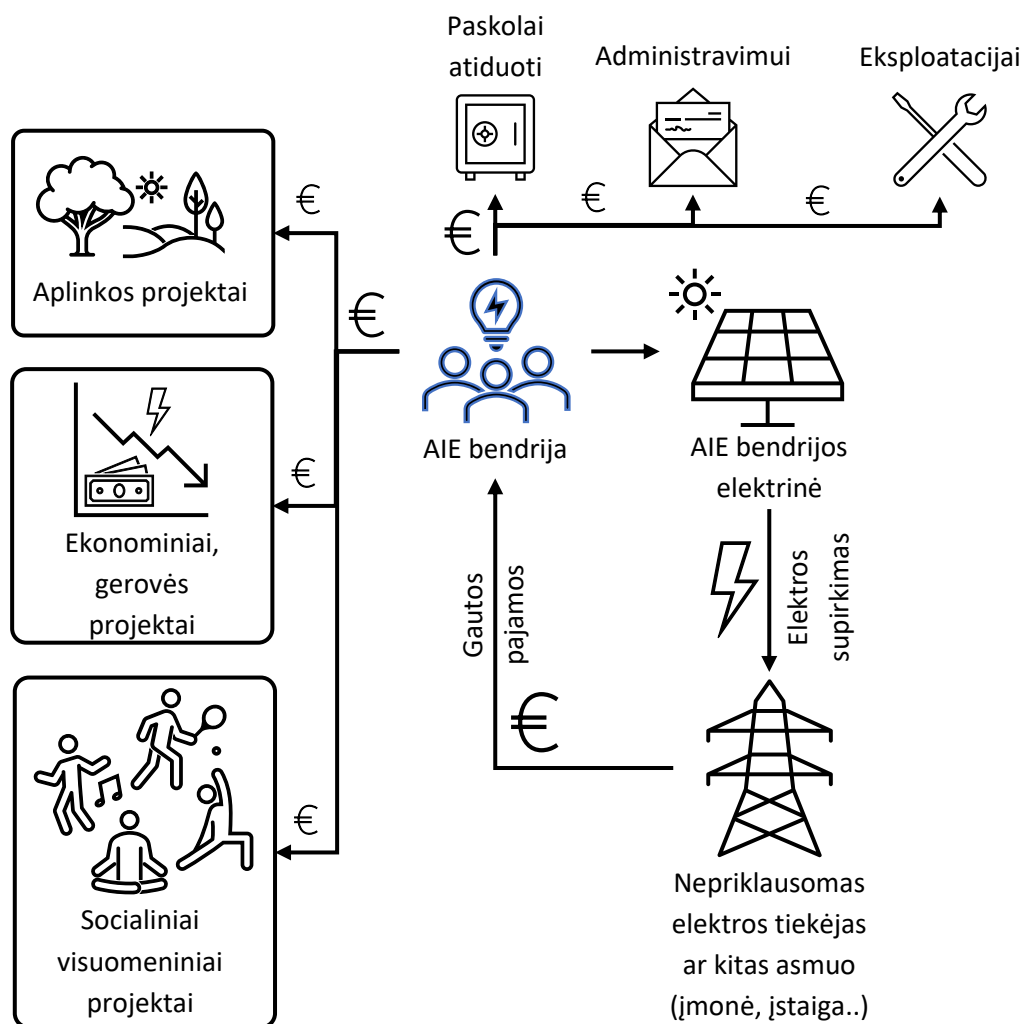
Paskolai atiduoti

Administravimui

Eksploatacijai

€

€

€

€

Aplinkos projektai

€

AIE bendrija

AIE bendrijos elektrinė

€

Ekonominiai, gerovės projektai

Gautos pajamos

Elektros supirkimas

€

€

Socialiniai visuomeniniai projektai

Nepriklausomas elektros tiekėjas ar kitas asmuo (įmonė, įstaiga..)